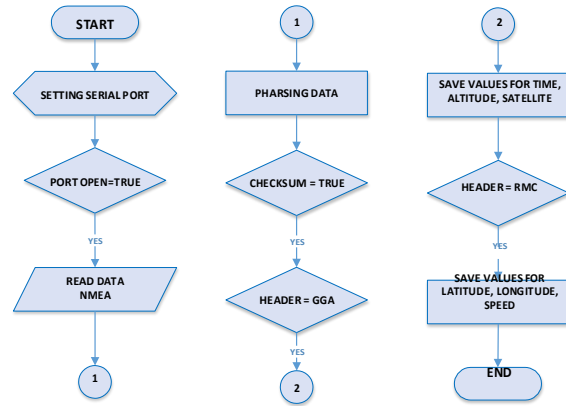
START

SETTING SERIAL PORT

PORT OPEN=TRUE

YES

READ DATA NMEA

1

1

PHARSING DATA

CHECKSUM = TRUE

YES

HEADER = GGA

YES

2

2

SAVE VALUES FOR TIME, ALTITUDE, SATELLITE

HEADER = RMC

YES

SAVE VALUES FOR LATITUDE, LONGITUDE, SPEED

END